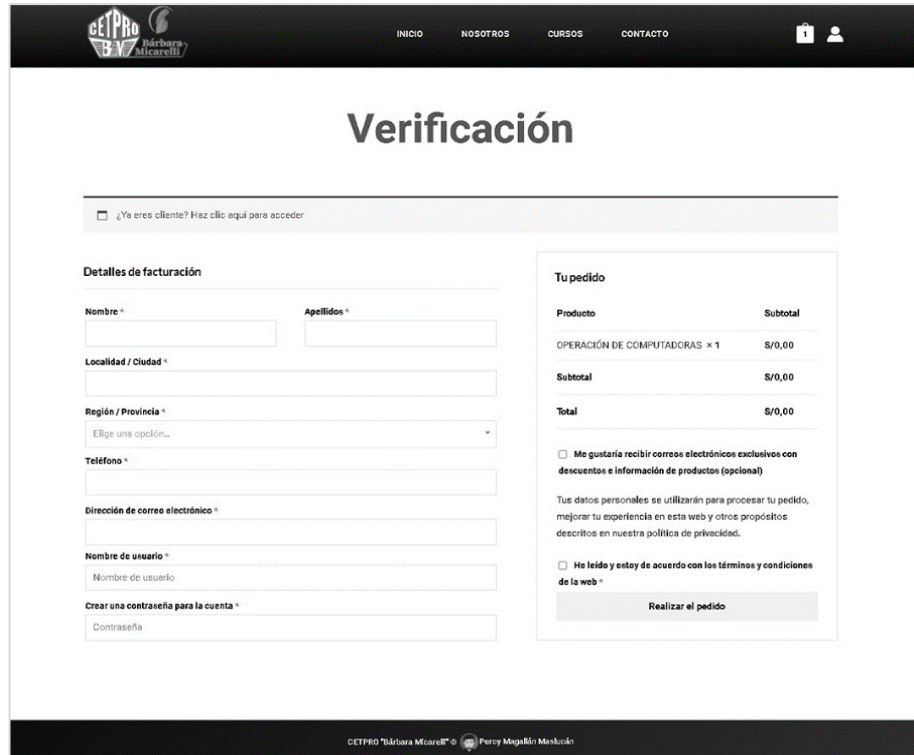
CETPRO BM Bárbara Micarelli

INICIO NOSOTROS CURSOS CONTACTO

1

Verificación

¿Ya eres cliente? Haz clic aquí para acceder

Detalles de facturación

Nombre *

Apellidos *

Localidad / Ciudad *

Región / Provincia *

Elige una opción...

Teléfono *

Dirección de correo electrónico *

Nombre de usuario *

Nombre de usuario

Crear una contraseña para la cuenta *

Contraseña

Tu pedido

| Producto | Subtotal |
|---|---|
| OPERACIÓN DE COMPUTADORAS × 1 | S/0,00 |
| Subtotal | S/0,00 |
| Total | S/0,00 |

Me gustaría recibir correos electrónicos exclusivos con descuentos e información de productos (opcional)

Tus datos personales se utilizarán para procesar tu pedido, mejorar tu experiencia en esta web y otros propósitos descritos en nuestra política de privacidad.

He leído y estoy de acuerdo con los términos y condiciones de la web *

Realizar el pedido

CETPRO "Bárbara Micarelli" © Percy Magallán Maslucán